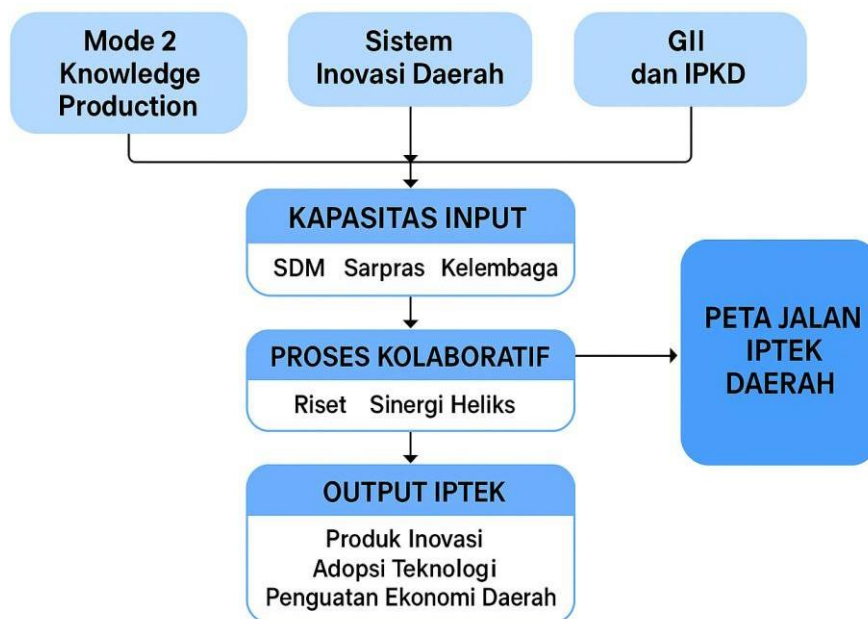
Mode 2 Knowledge Production

Sistem Inovasi Daerah

GII dan IPKD

KAPASITAS INPUT

SDM Sarpras Kelembaga

PROSES KOLABORATIF

Riset Sinergi Heliks

OUTPUT IPTEK

Produk Inovasi
Adopsi Teknologi
Penguatan Ekonomi Daerah

PETA JALAN IPTEK DAERAH